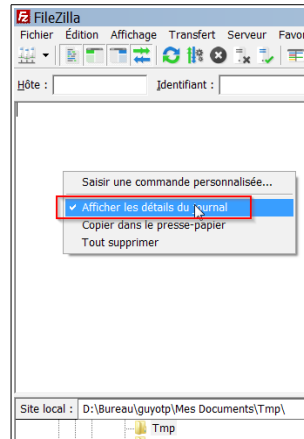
FileZilla
Fichier Édition Affichage Transfert Serveur Favo
Hôte : Identifiant :
Saisir une commande personnalisée...
✔ Afficher les détails du journal
Copier dans le presse-papier
Tout supprimer
Site local : D:\Bureau\guyotp\Mes Documents\Tmp\
Tmp